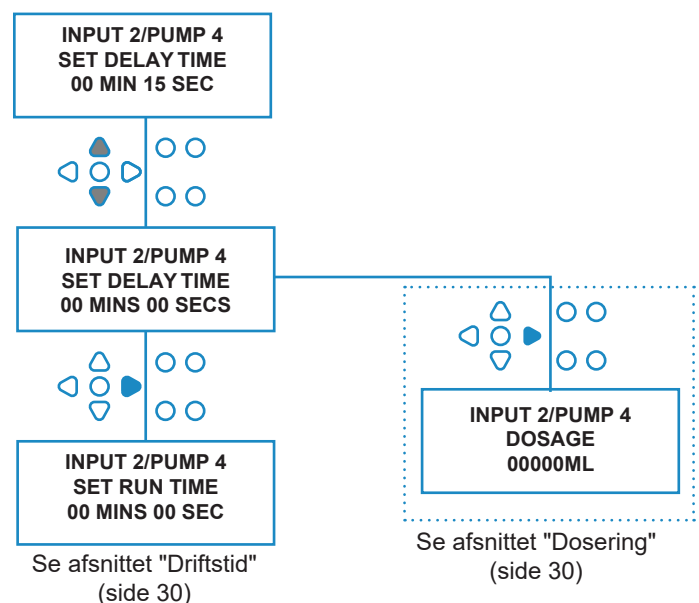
INPUT 2/PUMP 4
SET DELAY TIME
00 MIN 15 SEC

INPUT 2/PUMP 4
SET DELAY TIME
00 MINS 00 SECS

INPUT 2/PUMP 4
SET RUN TIME
00 MINS 00 SEC

Se afsnittet "Driftstid" (side 30)

INPUT 2/PUMP 4
DOSAGE
00000ML

Se afsnittet "Dosering" (side 30)